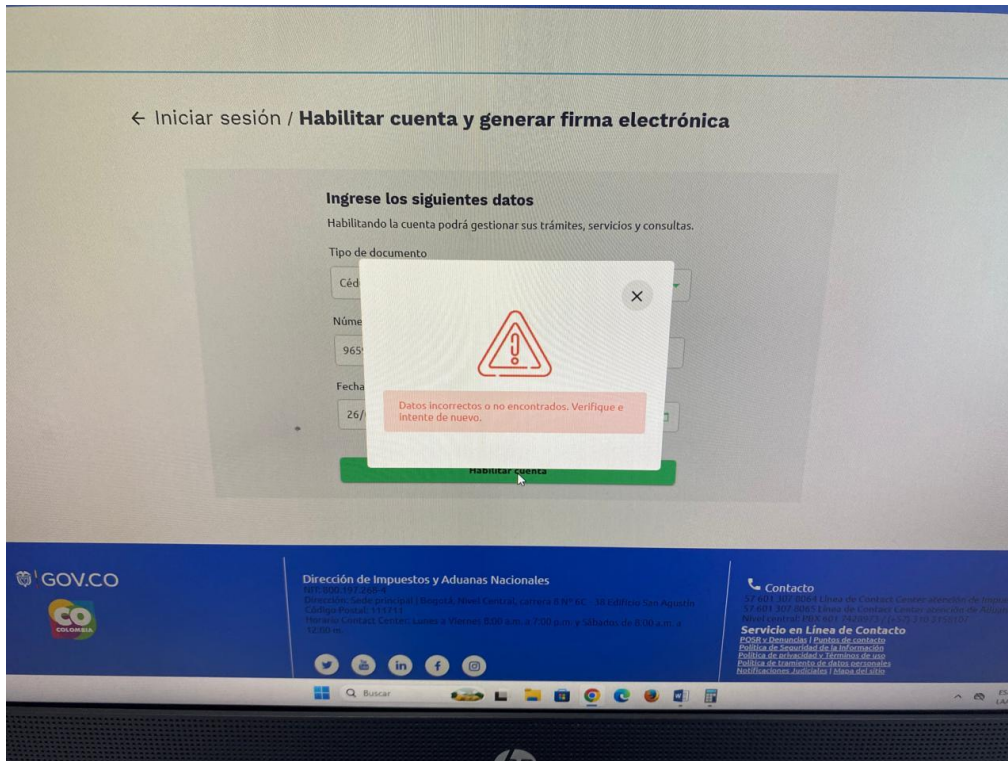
← Iniciar sesión / **Habilitar cuenta y generar firma electrónica**

**Ingrese los siguientes datos**

Habilitando la cuenta podrá gestionar sus trámites, servicios y consultas.

Tipo de documento

Céd

Núme

965

Fecha

26/

×

Datos incorrectos o no encontrados. Verifique e intente de nuevo.

Habilitar cuenta

GOV.CO

CO COLOMBIA

Dirección de Impuestos y Aduanas Nacionales

NIT: 800.197.268-4

Dirección: Sede principal | Bogotá, Nivel Central, carrera 8 Nº 6C - 38 Edificio San Agustín

Código Postal: 111711

Horario Contact Center: Lunes a Viernes 8:00 a.m. a 7:00 p.m. y Sábados de 8:00 a.m. a 12:00 m.

Contacto

57 601 307 8064 Línea de Contact Center atención de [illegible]

57 601 307 8065 Línea de Contact Center atención de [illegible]

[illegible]

Servicio en Línea de Contacto

PQSR y Denuncias | Puntos de contacto

Política de Seguridad de la Información

Política de privacidad y Términos de uso

Política de tratamiento de datos personales

Notificaciones Judiciales | Mapa del sitio

Buscar

ES LA